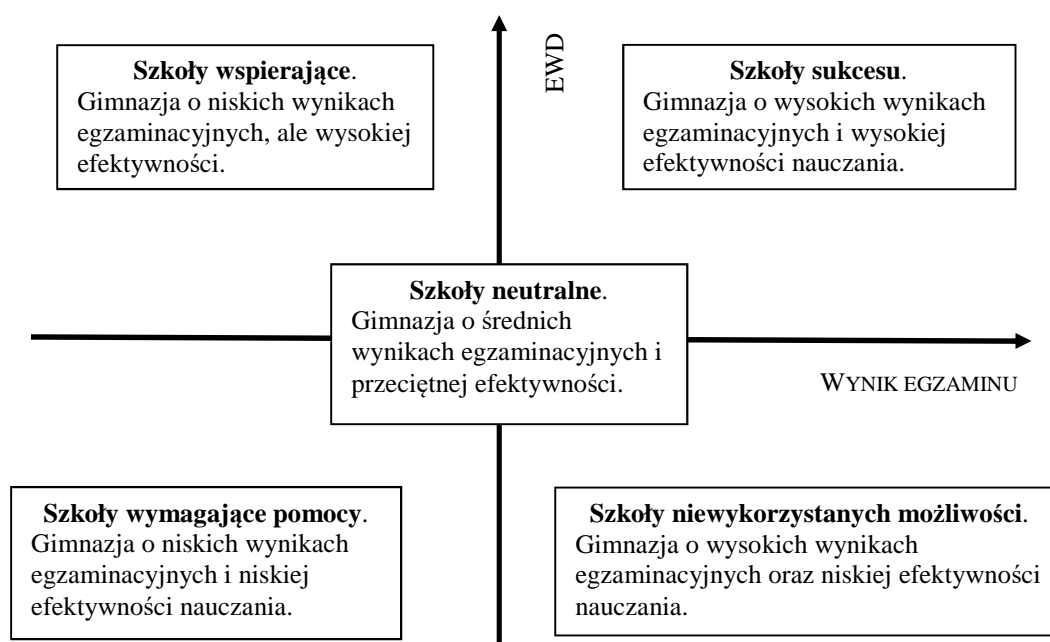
**Szkoły wspierające**.
Gimnazja o niskich wynikach egzaminacyjnych, ale wysokiej efektywności.

EWD

**Szkoły sukcesu**.
Gimnazja o wysokich wynikach egzaminacyjnych i wysokiej efektywności nauczania.

**Szkoły neutralne**.
Gimnazja o średnich wynikach egzaminacyjnych i przeciętnej efektywności.

WYNIK EGZAMINU

**Szkoły wymagające pomocy**.
Gimnazja o niskich wynikach egzaminacyjnych i niskiej efektywności nauczania.

**Szkoły niewykorzystanych możliwości**.
Gimnazja o wysokich wynikach egzaminacyjnych oraz niskiej efektywności nauczania.